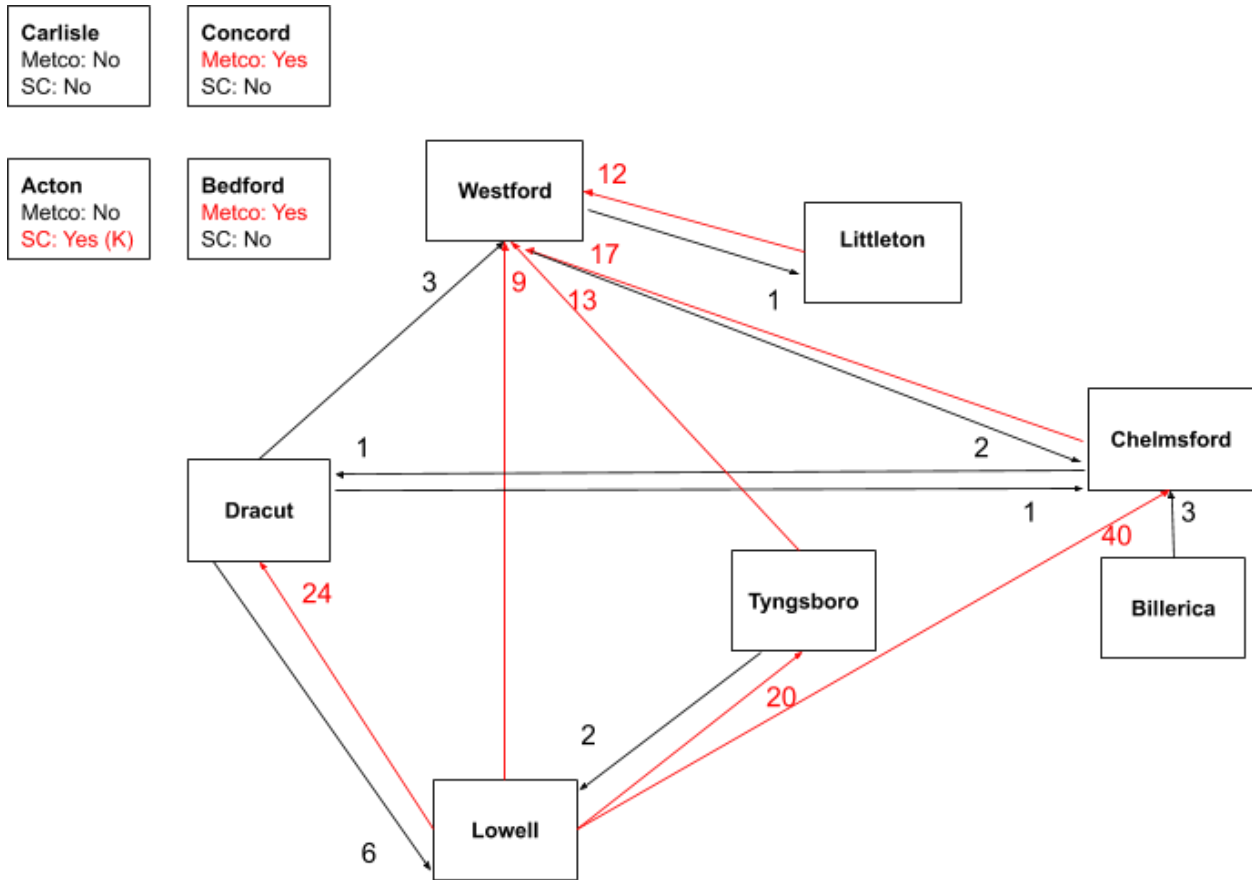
Carlisle
Metco: No
SC: No

Concord
Metco: Yes
SC: No

Acton
Metco: No
SC: Yes (K)

Bedford
Metco: Yes
SC: No

Westford

12

Littleton

17

3

9

13

1

1

2

Chelmsford

Dracut

1

3

40

24

Tyngsboro

Billerica

20

2

Lowell

6